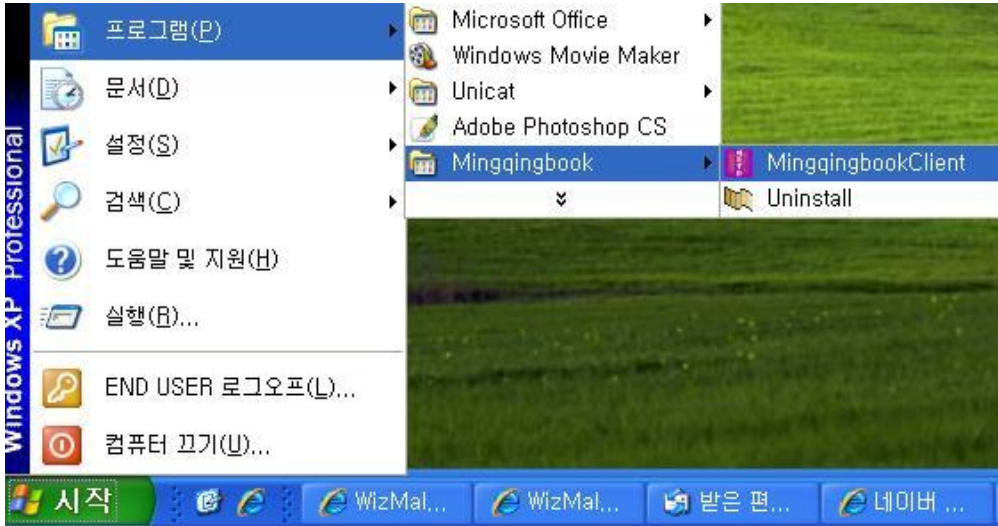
Windows XP Professional

프로그램(P)
문서(D)
설정(S)
검색(C)
도움말 및 지원(H)
실행(R)...
END USER 로그오프(L)...
컴퓨터 끄기(U)...

Microsoft Office
Windows Movie Maker
Unicat
Adobe Photoshop CS
Mingqingbook

MingqingbookClient
Uninstall

시작
WizMal...
WizMal...
받은 편...
네이버 ...